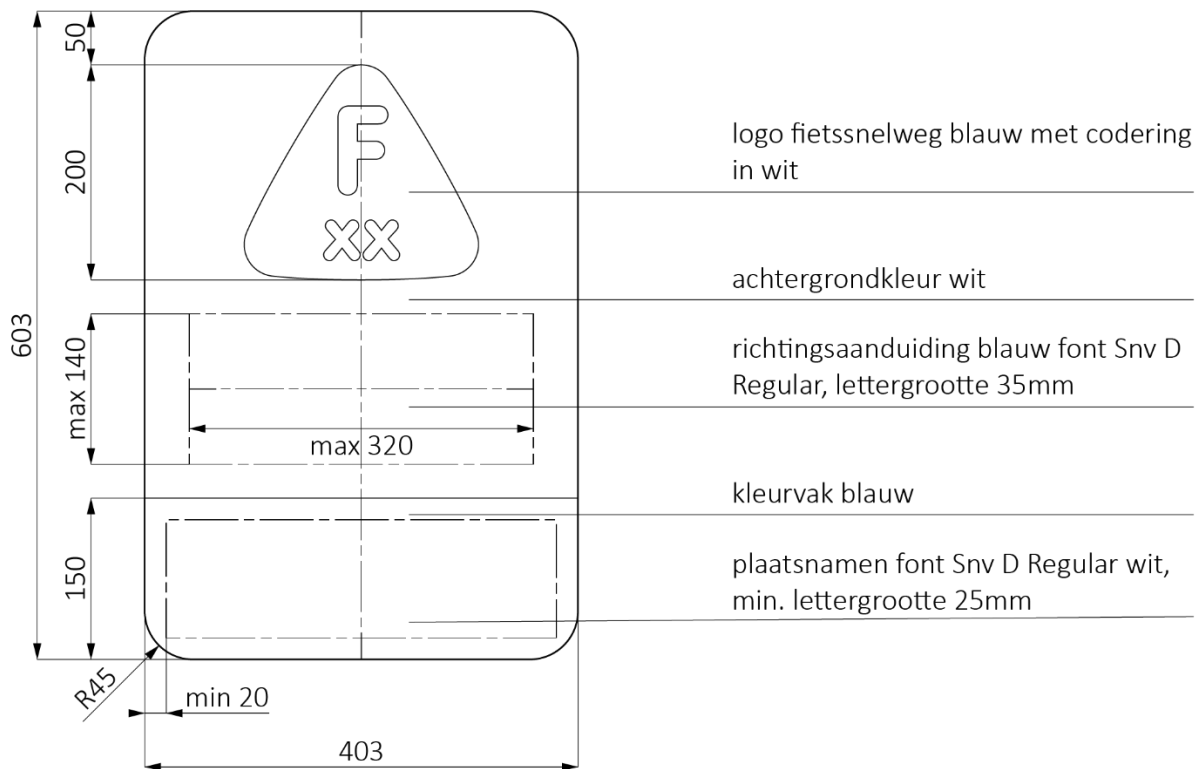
50

200

603

max 140

150

F

XX

max 320

R45

min 20

403

logo fietssnelweg blauw met codering in wit

achtergrondkleur wit

richtingsaanduiding blauw font Snv D Regular, lettergrootte 35mm

kleurvak blauw

plaatsnamen font Snv D Regular wit, min. lettergrootte 25mm